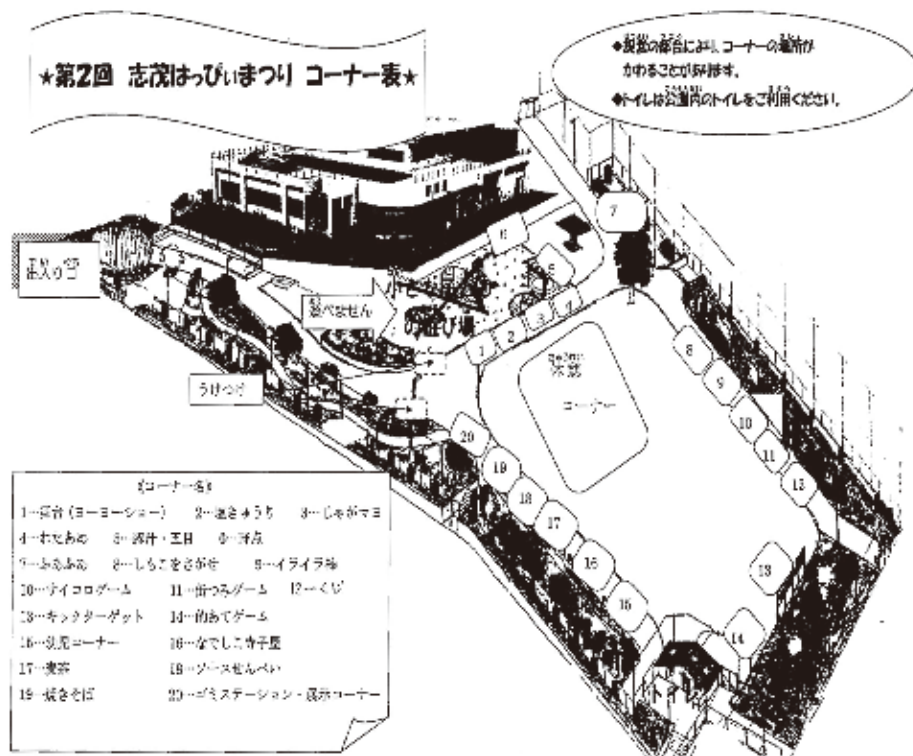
★第2回 志茂はっぴぃまつり コーナー表★

◆設営の都合により、コーナーの場所がかわることがあります。
◆トイレは公園内のトイレをご利用ください。

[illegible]の宮

あそびませんか

の遊び場

うけつけ

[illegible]
コーナー

1 2 3 4 5 6 7 8 9 10 11 12 13 14 15 16 17 18 19 20

《コーナー名》
1…屋台(ヨーヨーショー)　2…金魚すくい　3…じゃがマヨ
4…わたあめ　5…豚汁・玉目　6…評点
7…ふぁふぁ　8…しるこをさがせ　9…イライラ棒
10…サイコロゲーム　11…缶つみゲーム　12…くじ
13…キックターゲット　14…的あてゲーム
15…幼児コーナー　16…なでしこ寺子屋
17…喫茶　18…ソースせんべい
19…焼きそば　20…エコステーション・展示コーナー